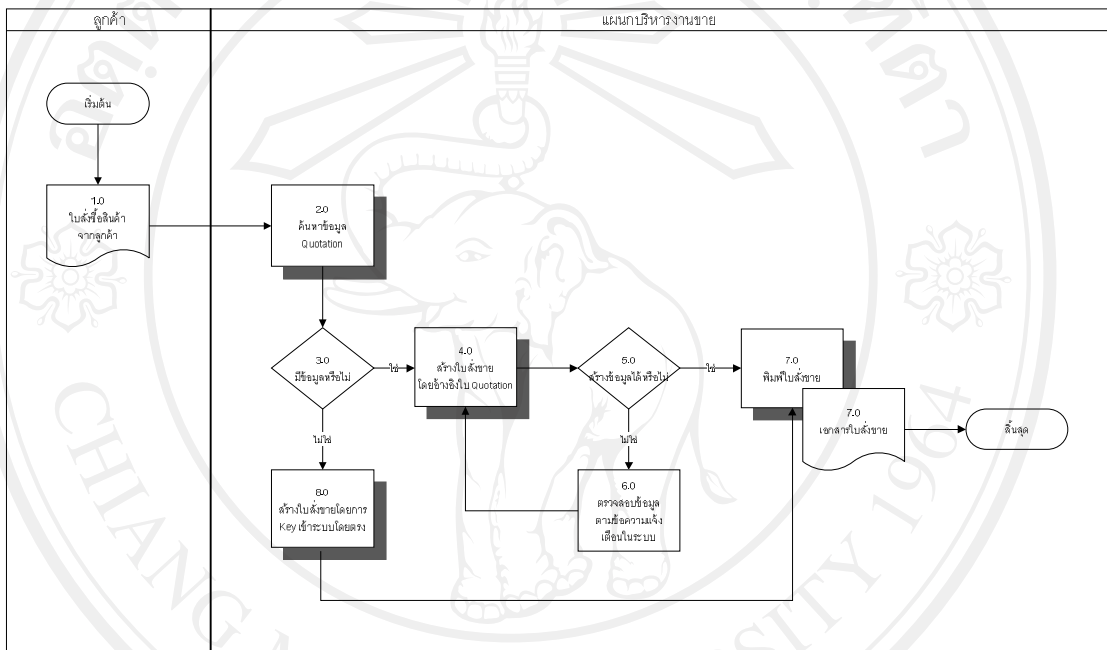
ลูกค้า

แผนกบริหารงานขาย

เริ่มต้น

1.0
ใบสั่งซื้อสินค้า
จากลูกค้า

2.0
ค้นหาข้อมูล
Quotation

3.0
มีข้อมูลหรือไม่

ใช่

4.0
สร้างใบสั่งขาย
โดยอ้างอิงใบ Quotation

5.0
สร้างข้อมูลได้หรือไม่

ใช่

7.0
พิมพ์ใบสั่งขาย

7.0
เอกสารใบสั่งขาย

สิ้นสุด

ไม่ใช่

8.0
สร้างใบสั่งขายโดยการ
Key เข้าระบบโดยตรง

ไม่ใช่

6.0
ตรวจสอบข้อมูล
ตามข้อความแจ้ง
เตือนในระบบ

CHIANG

UNIVERSITY

1964